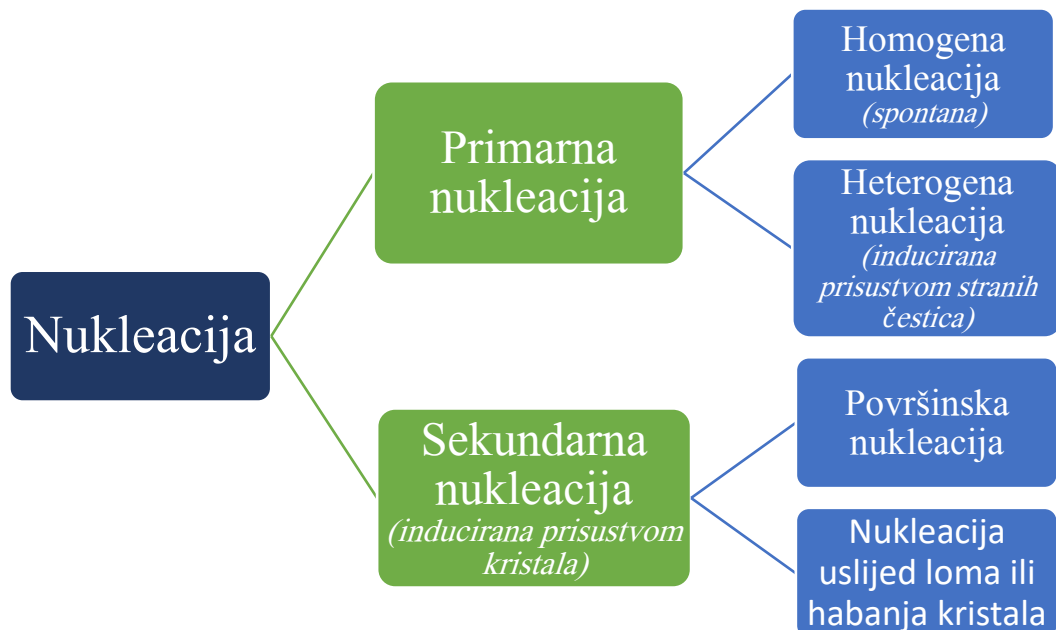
Nukleacija

Primarna nukleacija

Homogena nukleacija (spontana)

Heterogena nukleacija (inducirana prisustvom stranih čestica)

Sekundarna nukleacija (inducirana prisustvom kristala)

Površinska nukleacija

Nukleacija uslijed loma ili habanja kristala